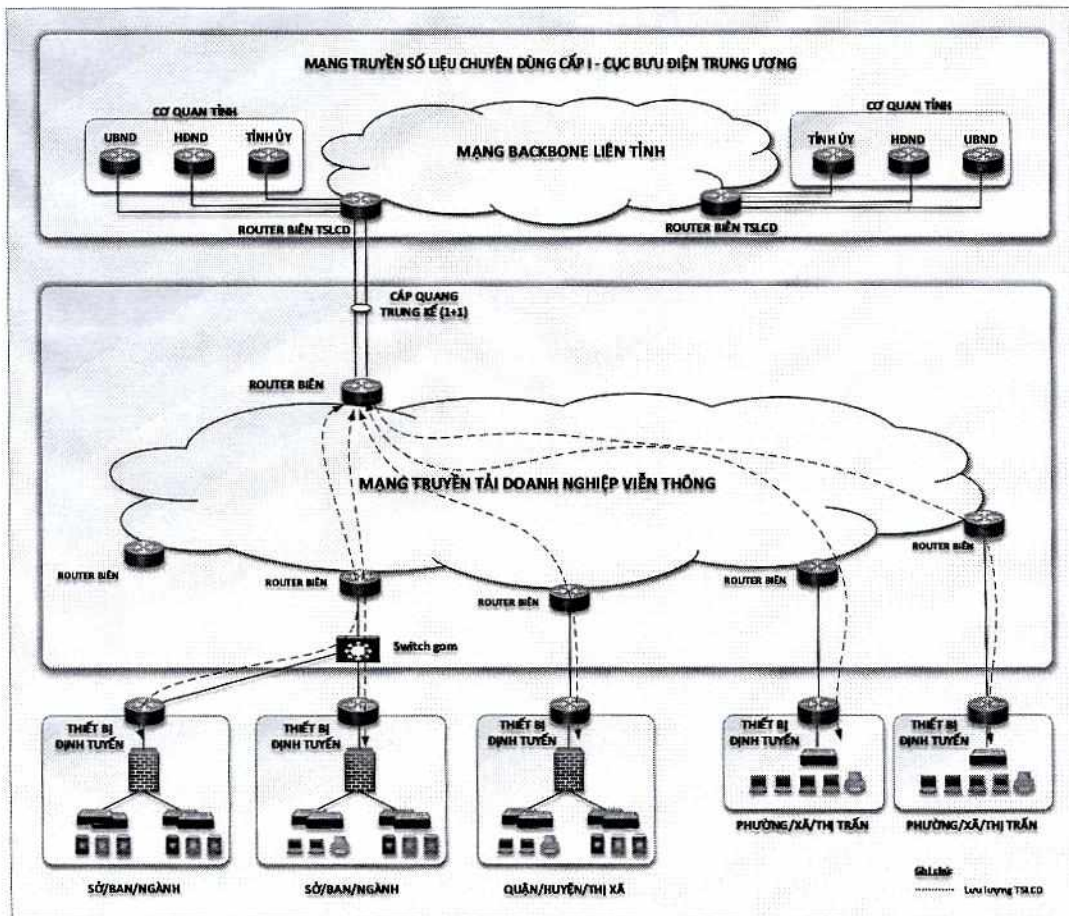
MẠNG TRUYỀN SỐ LIỆU CHUYÊN DÙNG CẤP I - CỤC BƯU ĐIỆN TRUNG ƯƠNG

CƠ QUAN TỈNH

UBND HĐND TỈNH ỦY

MẠNG BACKBONE LIÊN TỈNH

CƠ QUAN TỈNH

TỈNH ỦY HĐND UBND

ROUTER BIÊN TSLCD

ROUTER BIÊN TSLCD

CÁP QUANG TRUNG KẾ (1+1)

ROUTER BIÊN

MẠNG TRUYỀN TẢI DOANH NGHIỆP VIỄN THÔNG

ROUTER BIÊN

ROUTER BIÊN

ROUTER BIÊN

ROUTER BIÊN

ROUTER BIÊN

ROUTER BIÊN

Switch gom

THIẾT BỊ ĐỊNH TUYẾN

THIẾT BỊ ĐỊNH TUYẾN

THIẾT BỊ ĐỊNH TUYẾN

THIẾT BỊ ĐỊNH TUYẾN

THIẾT BỊ ĐỊNH TUYẾN

PHƯỜNG/XÃ/THỊ TRẤN

PHƯỜNG/XÃ/THỊ TRẤN

SỞ/BAN/NGÀNH

SỞ/BAN/NGÀNH

QUẬN/HUYỆN/THỊ XÃ

Ghi chú

Lưu lượng TSLCD